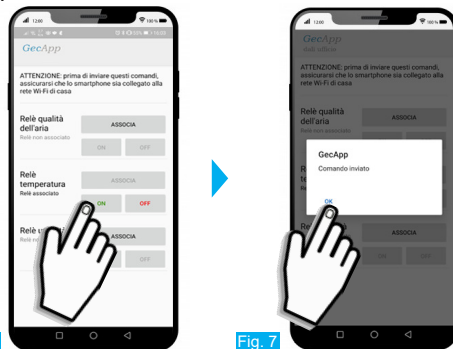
12:00
100%
GecApp
ATTENZIONE: prima di inviare questi comandi, assicurarsi che lo smartphone sia collegato alla rete Wi-Fi di casa
Relè qualità dell'aria
Relè non associato
ASSOCIA
ON
OFF
Relè temperatura
Relè associato
ASSOCIA
ON
OFF
Relè u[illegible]
Relè n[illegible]
ASSOCIA
OFF

12:00
100%
GecApp
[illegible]
ATTENZIONE: prima di inviare questi comandi, assicurarsi che lo smartphone sia collegato alla rete Wi-Fi di casa
Relè qualità dell'aria
ASSOCIA
GecApp
Comando inviato
OK
ASSOCIA
ON
OFF
Fig. 7